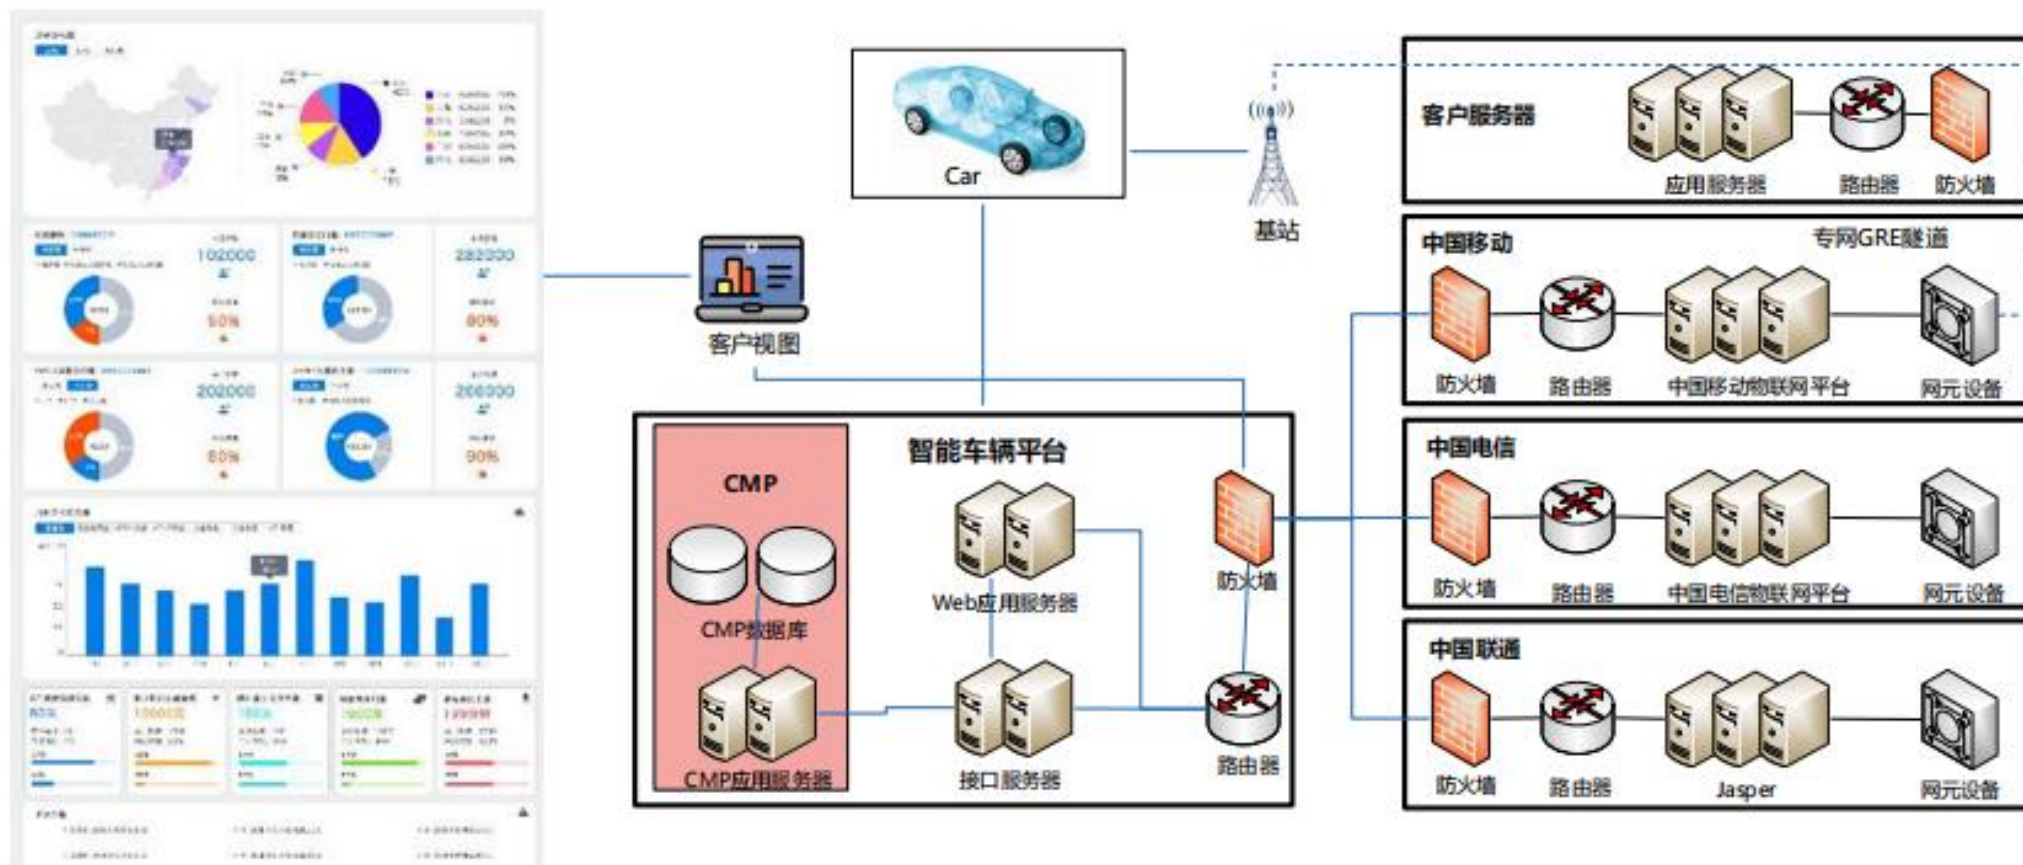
102000
50%
282000
80%
202000
80%
200000
90%

Car
基站
客户服务器
应用服务器
路由器
防火墙
中国移动
专网GRE隧道
防火墙
路由器
中国移动物联网平台
网元设备
客户视图
智能车辆平台
CMP
CMP数据库
CMP应用服务器
Web应用服务器
接口服务器
防火墙
路由器
中国电信
防火墙
路由器
中国电信物联网平台
网元设备
中国联通
防火墙
路由器
Jasper
网元设备